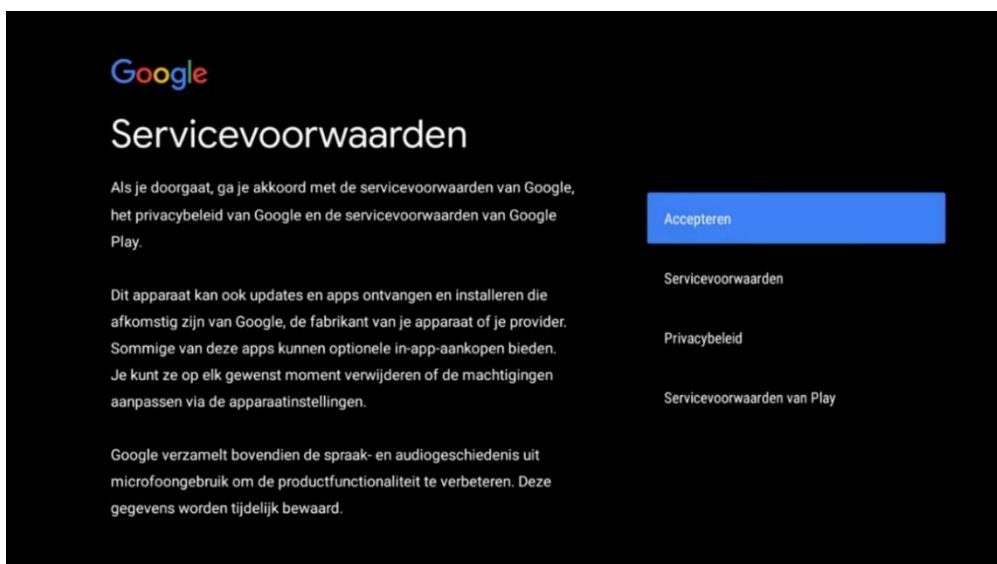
Google

Servicevoorwaarden

Als je doorgaat, ga je akkoord met de servicevoorwaarden van Google, het privacybeleid van Google en de servicevoorwaarden van Google Play.

Dit apparaat kan ook updates en apps ontvangen en installeren die afkomstig zijn van Google, de fabrikant van je apparaat of je provider. Sommige van deze apps kunnen optionele in-app-aankopen bieden. Je kunt ze op elk gewenst moment verwijderen of de machtigingen aanpassen via de apparaatinstellingen.

Google verzamelt bovendien de spraak- en audiogeschiedenis uit microfoongebruik om de productfunctionaliteit te verbeteren. Deze gegevens worden tijdelijk bewaard.

Accepteren

Servicevoorwaarden

Privacybeleid

Servicevoorwaarden van Play